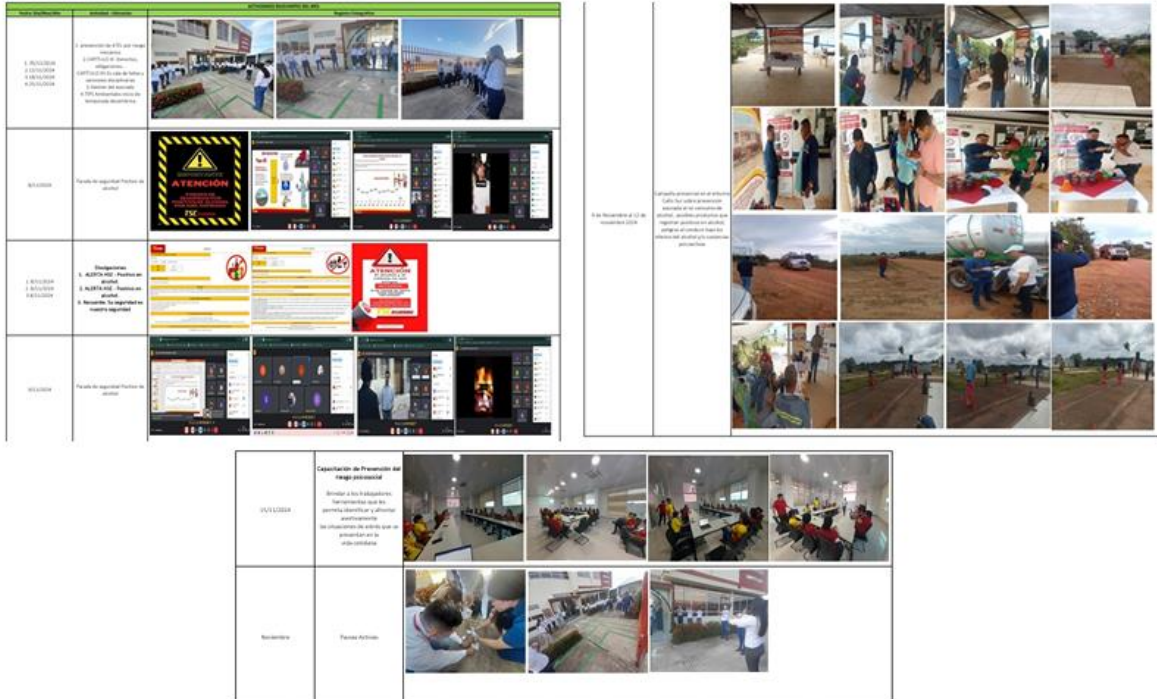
ACTIVIDADES REALIZADAS DEL MES

| Fecha Divulgación | Actividad - Mensajes | Registro Fotográfico |
|---|---|---|
| 1. 05/11/2024 2. 12/11/2024 3. 19/11/2024 4. 26/11/2024 | 1. prevención de ATEL por riesgo mecánico 2. CAPITULO III. Derechos, obligaciones 3. CAPITULO IV. En caso de faltas y sanciones disciplinarias 4. Gestión del escuchado 5. TIPS Ambientales entre de temporada decembrina | |
| 8/11/2024 | Parada de seguridad Positivo de alcohol | ATENCIÓN TSC |
| 1. 8/11/2024 2. 8/11/2024 3. 8/11/2024 | Divulgaciones 1. ALERTA HSE - Positivo en alcohol. 2. ALERTA HSE - Positivo en alcohol. 3. Recuerda: Tu seguridad es nuestra seguridad | ATENCIÓN |
| 10/11/2024 | Parada de seguridad Positivo de alcohol | |

| | | |
|---|---|---|
| 8 de Noviembre al 12 de noviembre 2024 | Campaña presencial en el entorno Caño Sur sobre prevención asociada al no consumo de alcohol, posibles prácticas que registran positivos en alcohol, peligros al conducir bajo los efectos del alcohol y/o sustancias psicoactivas | |

| | | |
|---|---|---|
| 15/11/2024 | Capacitación de Prevención del riesgo psicosocial Brindar a los trabajadores herramientas que les permitan identificar y afrontar asertivamente las situaciones de estrés que se presentan en la vida cotidiana | |
| Noviembre | Pausas Activas | |